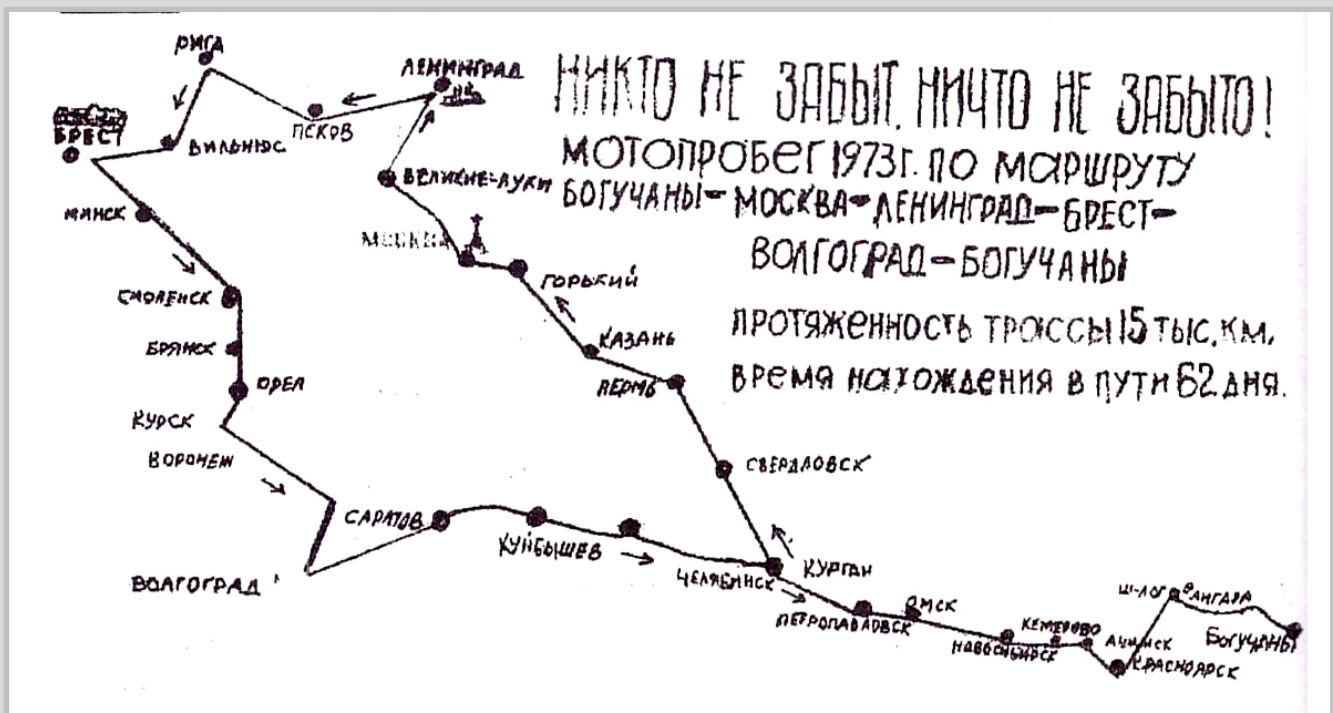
НИКТО НЕ ЗАБЫТ, НИЧТО НЕ ЗАБЫТО!
МОТОПРОБЕГ 1973Г. ПО МАРШРУТУ БОГУЧАНЫ – МОСКВА – ЛЕНИНГРАД – БРЕСТ – ВОЛГОГРАД – БОГУЧАНЫ

ПРОТЯЖЕННОСТЬ ТРОССЫ 15 ТЫС. КМ.
ВРЕМЯ НАХОЖДЕНИЯ В ПУТИ 62 ДНЯ.

РИГА
ЛЕНИНГРАД
БРЕСТ
ВИЛЬНЮС
ПСКОВ
ВЕЛИКИЕ-ЛУКИ
МИНСК
МОСКВА
ГОРЬКИЙ
СМОЛЕНСК
БРЯНСК
КАЗАНЬ
ОРЕЛ
ПЕРМЬ
КУРСК
ВОРОНЕЖ
СВЕРДЛОВСК
САРАТОВ
КУЙБЫШЕВ
КУРГАН
ВОЛГОГРАД
ЧЕЛЯБИНСК
ПЕТРОПАВЛОВСК
ОМСК
КЕМЕРОВО
НОВОСИБИРСК
АЧИНСК
КРАСНОЯРСК
Ш-ЛОГ
АНГАРА
БОГУЧАНЫ